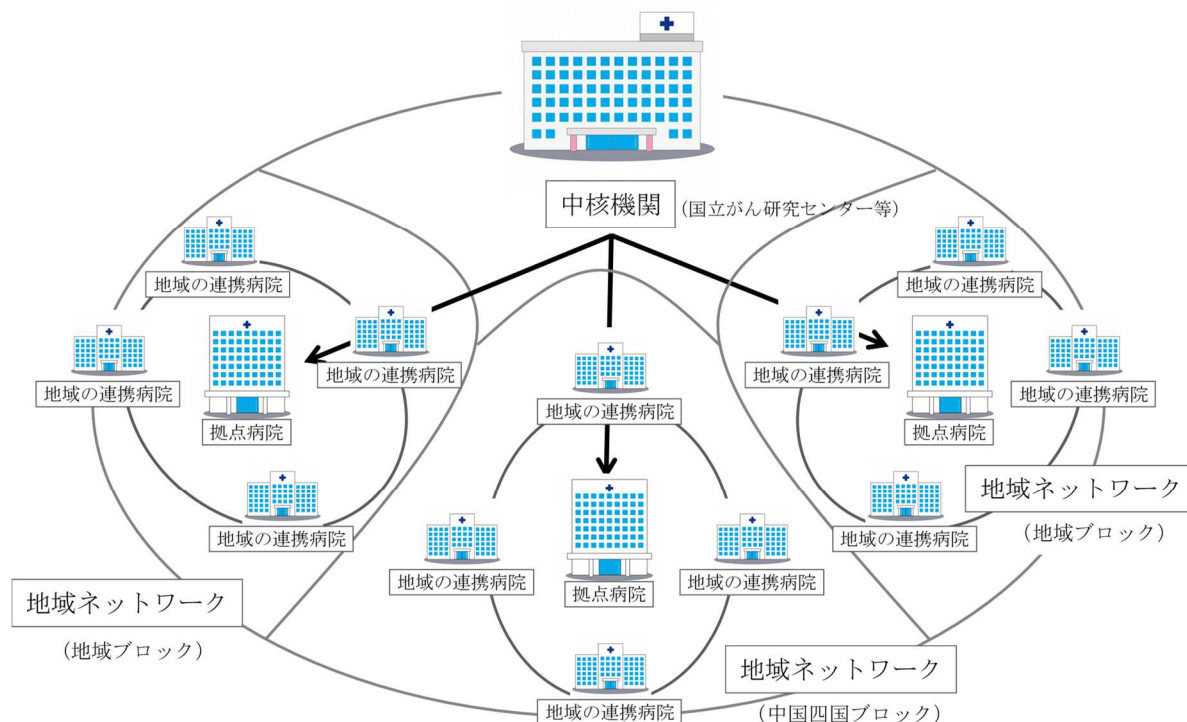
中核機関（国立がん研究センター等）

地域の連携病院

地域の連携病院

地域の連携病院

拠点病院

地域の連携病院

地域の連携病院

地域の連携病院

地域の連携病院

拠点病院

地域の連携病院

地域の連携病院

拠点病院

地域の連携病院

地域の連携病院

地域の連携病院

地域の連携病院

地域ネットワーク

（地域ブロック）

地域ネットワーク

（地域ブロック）

地域ネットワーク

（中国四国ブロック）